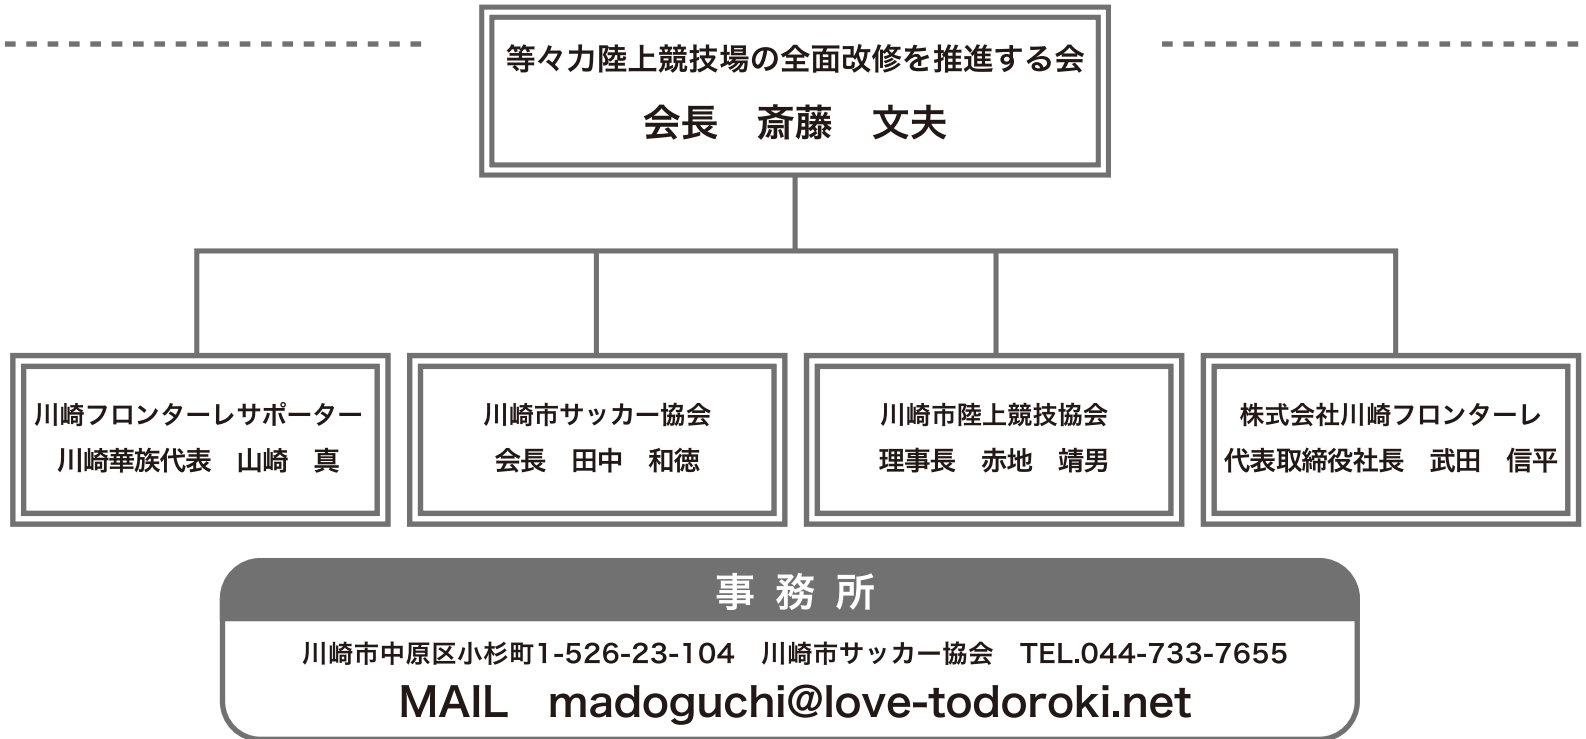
等々力陸上競技場の全面改修を推進する会
会長　斎藤　文夫

川崎フロンターレサポーター
川崎華族代表　山崎　真

川崎市サッカー協会
会長　田中　和徳

川崎市陸上競技協会
理事長　赤地　靖男

株式会社川崎フロンターレ
代表取締役社長　武田　信平

事務所
川崎市中原区小杉町1-526-23-104　川崎市サッカー協会　TEL.044-733-7655
MAIL　madoguchi@love-todoroki.net